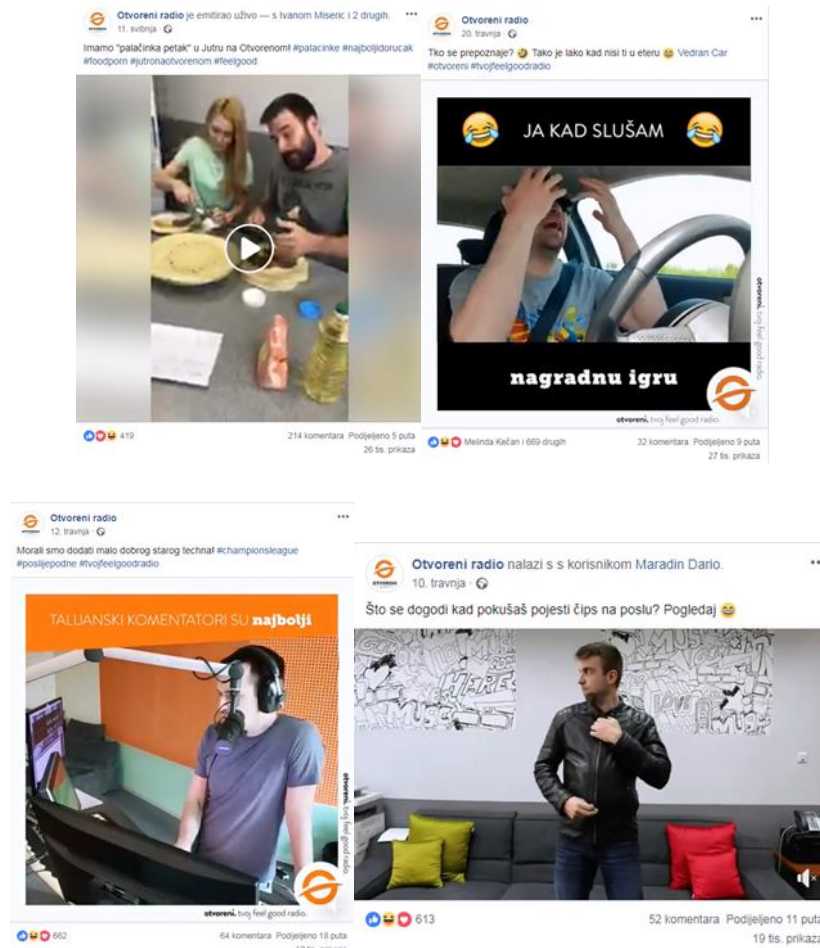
Otvoreni radio je emitirao uživo — s Ivanom Miseric i 2 drugih.
11. svibnja

Imamo "palačinka petak" u Jutru na Otvorenom! #palacinke #najboljidorucak #foodporn #jutronaotvorenom #feelgood

419

214 komentara Podijeljeno 5 puta
26 tis. prikaza

Otvoreni radio
20. travnja

Tko se prepoznaje? Tako je lako kad nisi ti u eteru Vedran Car #otvoreni #tvojfeelgoodradio

JA KAD SLUŠAM

nagradnu igru

otvoreni. tvoj feel good radio.

Melinda Kečan i 669 drugih

32 komentara Podijeljeno 9 puta
27 tis. prikaza

Otvoreni radio
12. travnja

Morali smo dodati malo dobrog starog techna! #championsleague #poslijepodne #tvojfeelgoodradio

TALIJANSKI KOMENTATORI SU najbolji

otvoreni. tvoj feel good radio.

662

64 komentara Podijeljeno 18 puta
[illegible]

Otvoreni radio nalazi s s korisnikom Maradin Dario.
10. travnja

Što se dogodi kad pokušaš pojesti čips na poslu? Pogledaj

613

52 komentara Podijeljeno 11 puta
19 tis. prikaza